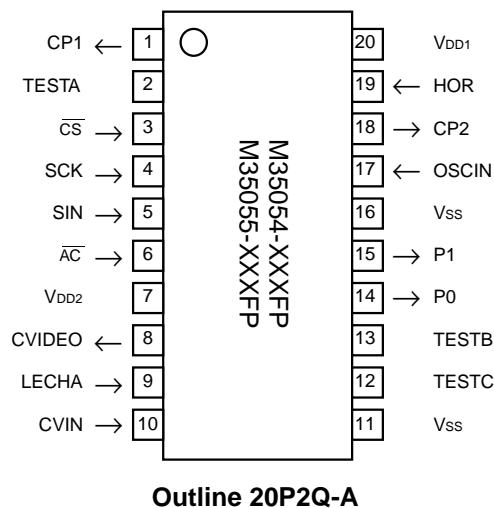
CP1 ← 1
TESTA 2
$\overline{CS}$ → 3
SCK → 4
SIN → 5
$\overline{AC}$ → 6
VDD2 7
CVIDEO ← 8
LECHA → 9
CVIN → 10

M35054-XXXFP
M35055-XXXFP

20 VDD1
19 ← HOR
18 → CP2
17 ← OSCIN
16 VSS
15 → P1
14 → P0
13 TESTB
12 TESTC
11 VSS

Outline 20P2Q-A